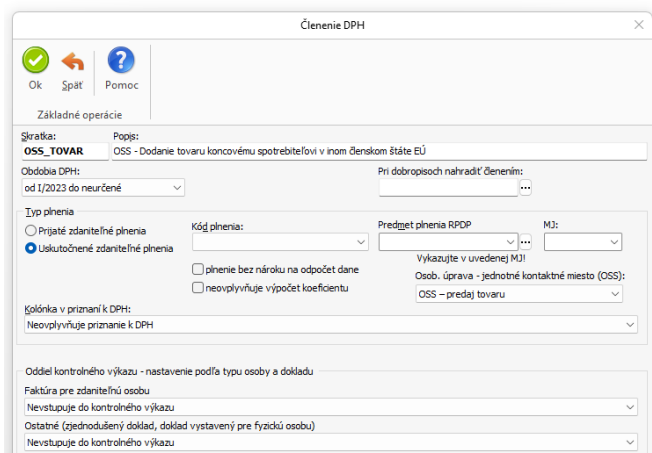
Členenie DPH

Ok
Späť
Pomoc
Základné operácie

Skratka:
OSS_TOVAR
Popis:
OSS - Dodanie tovaru koncovému spotrebiteľovi v inom členskom štáte EÚ

Obdobia DPH:
od I/2023 do neurčené
Pri dobropisoch nahradiť členením:

Typ plnenia
Prijaté zdaniteľné plnenia
Uskutočnené zdaniteľné plnenia
Kód plnenia:
plnenie bez nároku na odpočet dane
neovplyvňuje výpočet koeficientu
Predmet plnenia RPDP
MJ:
Vykazujte v uvedenej MJ!
Osob. úprava - jednotné kontaktné miesto (OSS):
OSS – predaj tovaru

Kolónka v priznaní k DPH:
Neovplyvňuje priznanie k DPH

Oddiel kontrolného výkazu - nastavenie podľa typu osoby a dokladu
Faktúra pre zdaniteľnú osobu
Nevstupuje do kontrolného výkazu
Ostatné (zjednodušený doklad, doklad vystavený pre fyzickú osobu)
Nevstupuje do kontrolného výkazu